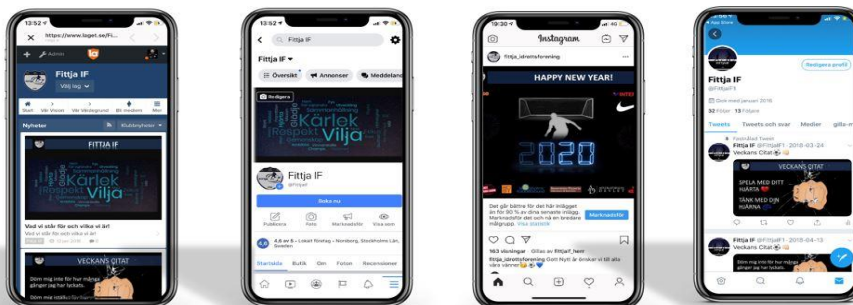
13:52
https://www.laget.se/Fi...
Admin
Fittja IF
Välj lag
Start
Vår Vision
Vår Värdegrund
Bli medlem
Mer
Nyheter
Klubbnyheter
FITTJA IF
Kärlek
Respekt
Vilja
Vad vi står för och vilka vi är!
Vad vi står för och vilka vi är!
VECKANS CITAT
Döm mig inte för hur många gånger jag har tappat.

13:52
Fittja IF
Fittja IF
Översikt
Annonser
Meddeland
Redigera
Kärlek
Respekt
Vilja
Fittja IF
@fittjaif
Boka nu
Publicera
Foto
Marknadsför
Visa som
4,8
Lokal företag · Norsborg, Stockholms Län, Sweden
Startsida
Butik
Om
Foton
Recensioner

19:30
Instagram
fittja_idrottsforening
HAPPY NEW YEAR!
2020
Marknadsför
163 visningar
fittja_idrottsforening

Redigera profil
Fittja IF
@FittjaIF1
Gick med januari 2016
52 Följer 13 Följare
Tweets
Tweets och svar
Medier
Gilla-m
Fäst Tweet
Fittja IF @FittjaIF1 · 2018-03-24
Veckans Citat
VECKANS CITAT
SPELA MED DITT HJÄRTA
TÄNK MED DIN HJÄRNA
Fittja IF @FittjaIF1 · 2018-04-13
Veckans Citat
Döm mig inte för hur många gånger jag har tappat.